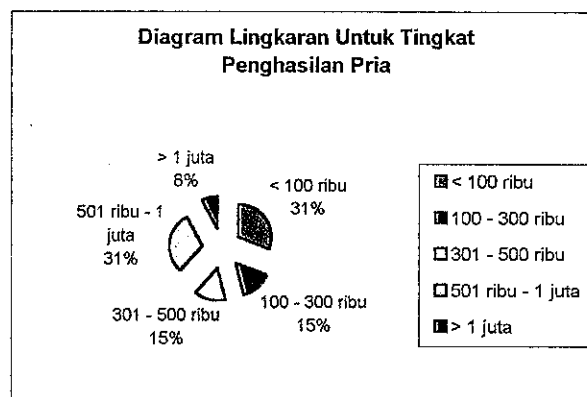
Diagram Lingkaran Untuk Tingkat Penghasilan Pria

> 1 juta
8%

< 100 ribu
31%

501 ribu - 1 juta
31%

301 - 500 ribu
15%

100 - 300 ribu
15%

< 100 ribu
100 - 300 ribu
301 - 500 ribu
501 ribu - 1 juta
> 1 juta